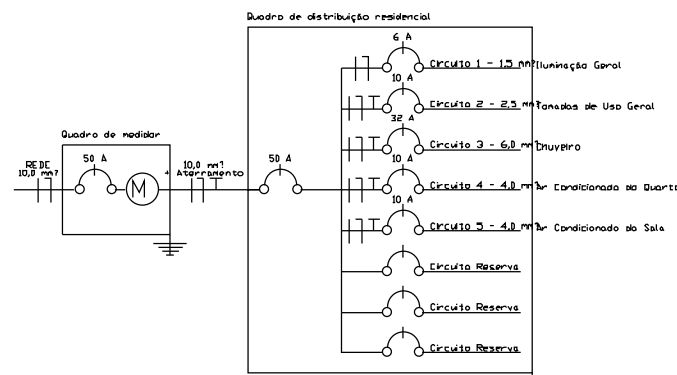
Quadro de distribuição residencial

REDE
10,0 mm²

Quadro de medidor

50 A

M

10,0 mm²
Aterramento

50 A

6 A
Circuito 1 - 1,5 mm² Iluminação Geral

10 A
Circuito 2 - 2,5 mm² Tomadas de Uso Geral

32 A
Circuito 3 - 6,0 mm² Chuveiro

10 A
Circuito 4 - 4,0 mm² Ar Condicionado do Quarto

10 A
Circuito 5 - 4,0 mm² Ar Condicionado da Sala

Circuito Reserva

Circuito Reserva

Circuito Reserva